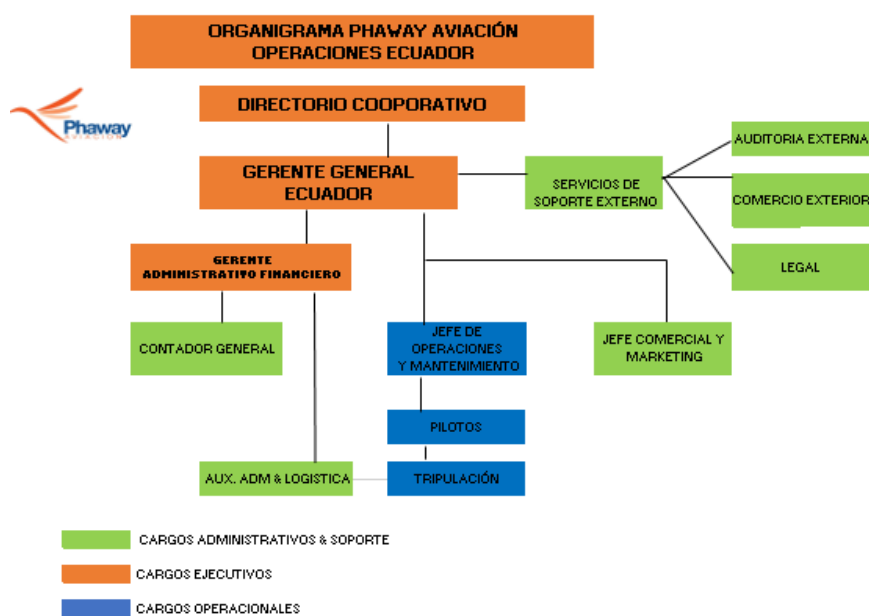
ORGANIGRAMA PHAWAY AVIACIÓN
OPERACIONES ECUADOR

Phaway

DIRECTORIO COOPORATIVO

GERENTE GENERAL ECUADOR

SERVICIOS DE SOPORTE EXTERNO

AUDITORIA EXTERNA

COMERCIO EXTERIOR

LEGAL

GERENTE ADMINISTRATIVO FINANCIERO

CONTADOR GENERAL

JEFE DE OPERACIONES Y MANTENIMIENTO

JEFE COMERCIAL Y MARKETING

PILOTOS

AUX. ADM & LOGISTICA

TRIPULACIÓN

CARGOS ADMINISTRATIVOS & SOPORTE

CARGOS EJECUTIVOS

CARGOS OPERACIONALES